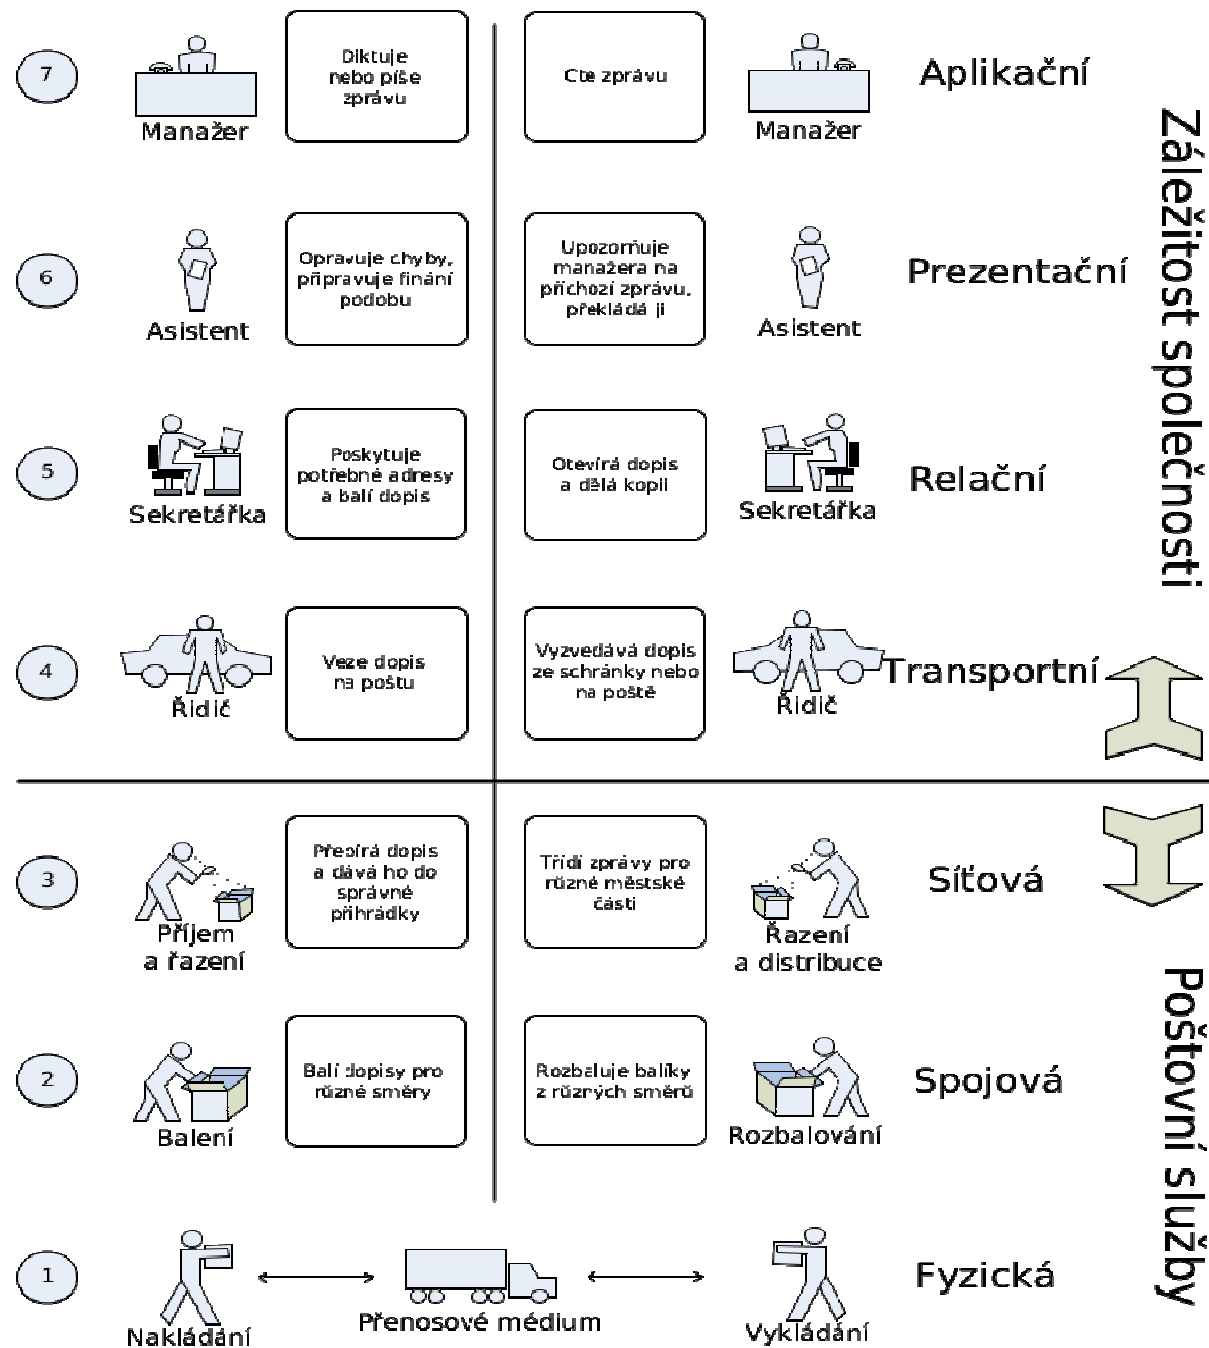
7

Manažer

Diktuje nebo píše zprávu

Cte zprávu

Manažer

Aplikační

6

Asistent

Opravuje chyby, připravuje finání podobu

Upozorňuje manažera na příchozí zprávu, překládá ji

Asistent

Prezentační

5

Sekretářka

Poskytuje potřebné adresy a balí dopis

Otevírá dopis a dělá kopii

Sekretářka

Relační

4

Řidič

Veze dopis na poštu

Vyzvedává dopis ze schránky nebo na poště

Řidič

Transportní

Záležitost společnosti

3

Příjem a řazení

Přebírá dopis a dává ho do správné přihrádky

Třídí zprávy pro různé městské části

Řazení a distribuce

Síťová

2

Balení

Balí dopisy pro různé směry

Rozbaluje balíky z různých směrů

Rozbalování

Spojová

1

Nakládání

Přenosové médium

Vykládání

Fyzická

Poštovní služby